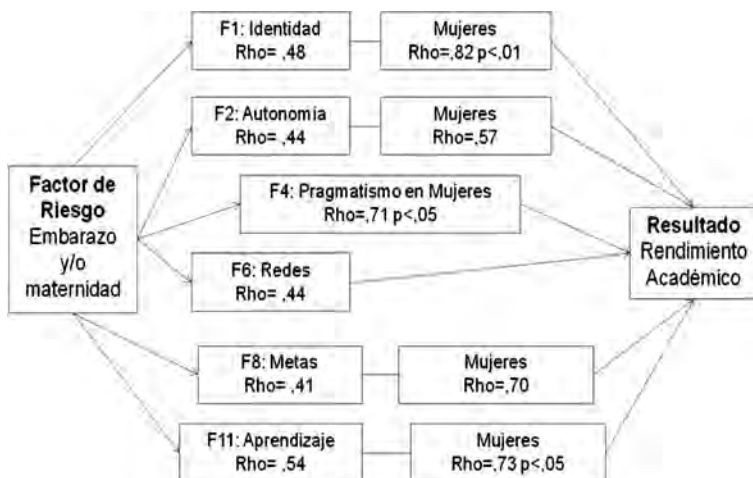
Factor de Riesgo
Embarazo y/o maternidad

F1: Identidad
Rho= ,48

Mujeres
Rho=,82 p<,01

F2: Autonomía
Rho= ,44

Mujeres
Rho=,57

F4: Pragmatismo en Mujeres
Rho=,71 p<,05

F6: Redes
Rho= ,44

F8: Metas
Rho= ,41

Mujeres
Rho=,70

F11: Aprendizaje
Rho= ,54

Mujeres
Rho=,73 p<,05

Resultado
Rendimiento Académico